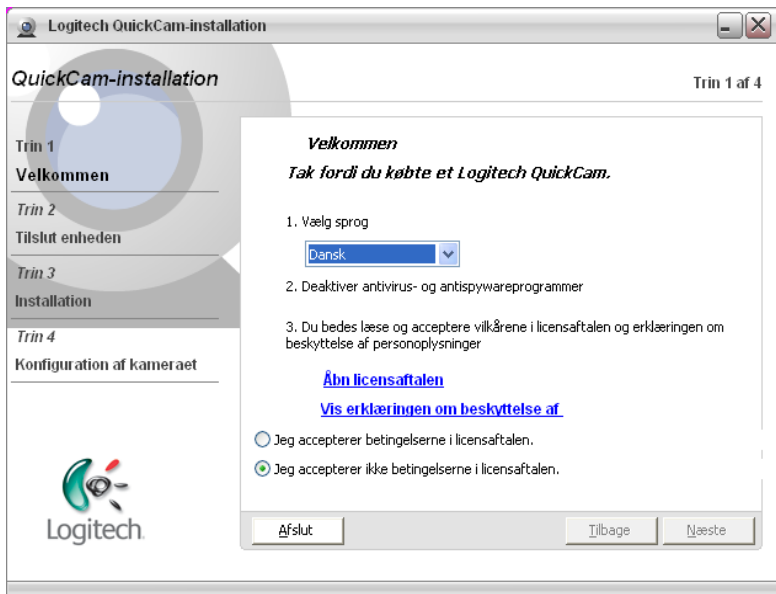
Logitech QuickCam-installation

QuickCam-installation

Trin 1 af 4

Trin 1
Velkommen

Trin 2
Tilslut enheden

Trin 3
Installation

Trin 4
Konfiguration af kameraet

Logitech

Velkommen

Tak fordi du købte et Logitech QuickCam.

1. Vælg sprog

Dansk

2. Deaktiver antivirus- og antispywareprogrammer

3. Du bedes læse og acceptere vilkårene i licensaftalen og erklæringen om beskyttelse af personoplysninger

Åbn licensaftalen

Vis erklæringen om beskyttelse af

Jeg accepterer betingelserne i licensaftalen.

Jeg accepterer ikke betingelserne i licensaftalen.

Afslut

Tilbage

Næste